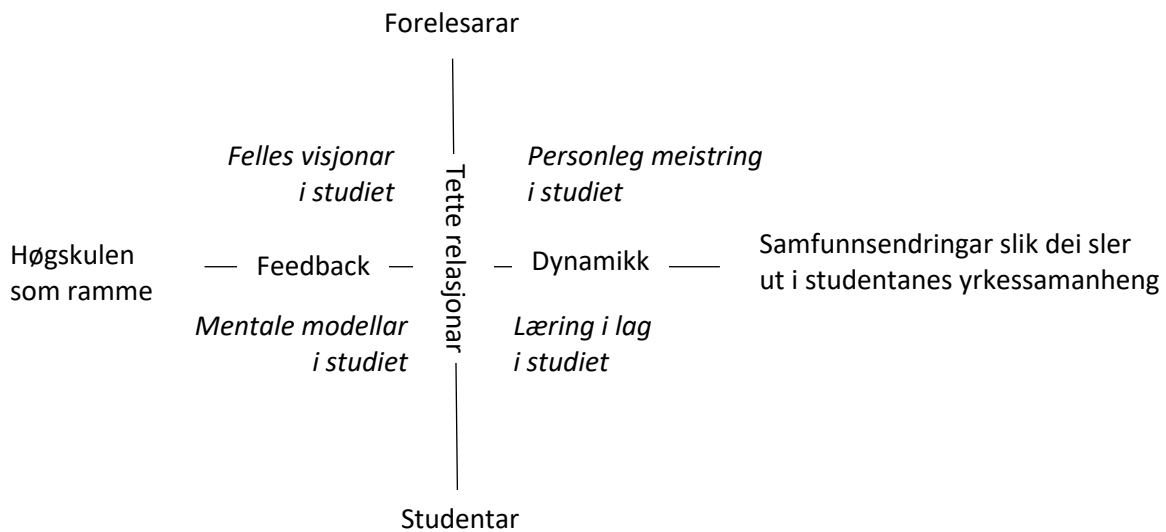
Forelesarar

Felles visjonar i studiet

Tette relasjonar

Personleg meistring i studiet

Høgskulen som ramme

Feedback

Dynamikk

Samfunnsendringar slik dei sler ut i studentanes yrkessamanheng

Mentale modellar i studiet

Læring i lag i studiet

Studentar